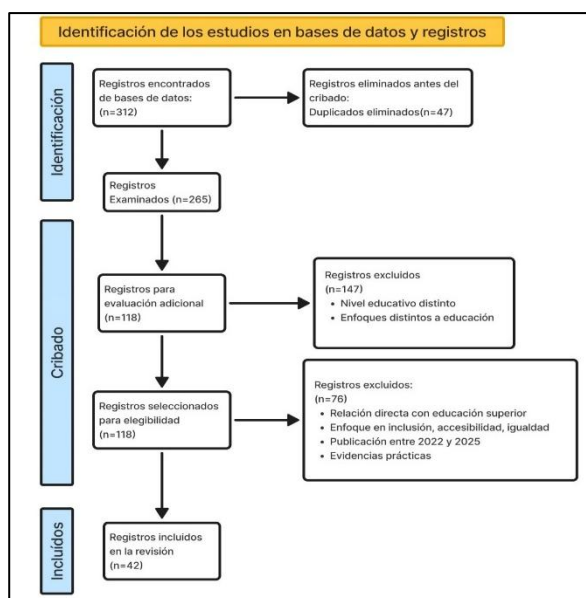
Identificación de los estudios en bases de datos y registros

Identificación

Registros encontrados de bases de datos: (n=312)

Registros eliminados antes del cribado: Duplicados eliminados(n=47)

Registros Examinados (n=265)

Cribado

Registros para evaluación adicional (n=118)

Registros excluidos (n=147)
• Nivel educativo distinto
• Enfoques distintos a educación

Registros seleccionados para elegibilidad (n=118)

Registros excluidos: (n=76)
• Relación directa con educación superior
• Enfoque en inclusión, accesibilidad, igualdad
• Publicación entre 2022 y 2025
• Evidencias prácticas

Incluidos

Registros incluidos en la revisión (n=42)